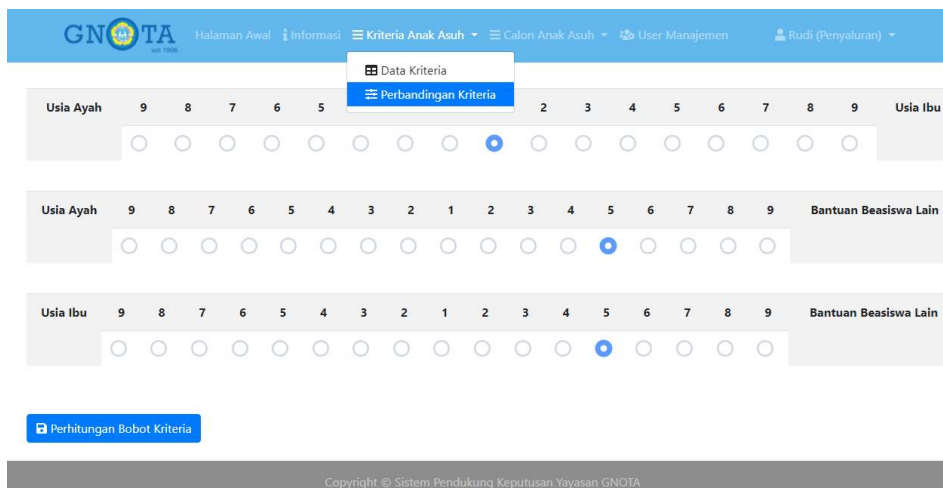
GNOTA est 1996 Halaman Awal Informasi Kriteria Anak Asuh Calon Anak Asuh User Manajemen Rudi (Penyaluran)

Data Kriteria
Perbandingan Kriteria

| Usia Ayah | 9 | 8 | 7 | 6 | 5 | | | | | 2 | 3 | 4 | 5 | 6 | 7 | 8 | 9 | Usia Ibu |
|---|---|---|---|---|---|---|---|---|---|---|---|---|---|---|---|---|---|---|

| Usia Ayah | 9 | 8 | 7 | 6 | 5 | 4 | 3 | 2 | 1 | 2 | 3 | 4 | 5 | 6 | 7 | 8 | 9 | Bantuan Beasiswa Lain |
|---|---|---|---|---|---|---|---|---|---|---|---|---|---|---|---|---|---|---|

| Usia Ibu | 9 | 8 | 7 | 6 | 5 | 4 | 3 | 2 | 1 | 2 | 3 | 4 | 5 | 6 | 7 | 8 | 9 | Bantuan Beasiswa Lain |
|---|---|---|---|---|---|---|---|---|---|---|---|---|---|---|---|---|---|---|

Perhitungan Bobot Kriteria

Copyright © Sistem Pendukung Keputusan Yayasan GNOTA